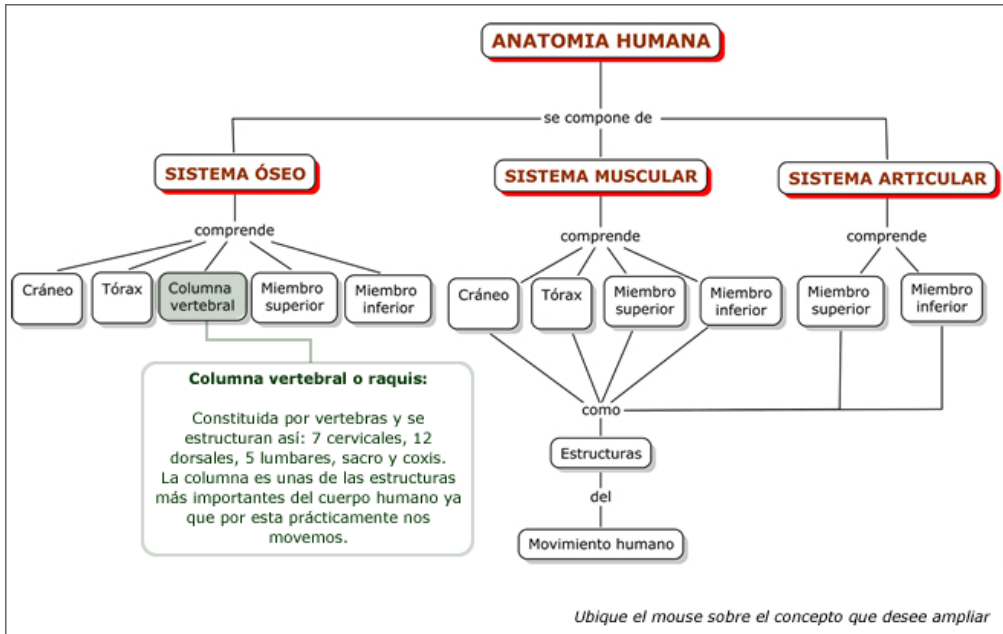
ANATOMIA HUMANA

se compone de

SISTEMA ÓSEO

SISTEMA MUSCULAR

SISTEMA ARTICULAR

comprende

Cráneo

Tórax

Columna vertebral

Miembro superior

Miembro inferior

Columna vertebral o raquis:

Constituida por vertebras y se estructuran así: 7 cervicales, 12 dorsales, 5 lumbares, sacro y coxis. La columna es unas de las estructuras más importantes del cuerpo humano ya que por esta prácticamente nos movemos.

comprende

Cráneo

Tórax

Miembro superior

Miembro inferior

comprende

Miembro superior

Miembro inferior

como

Estructuras

del

Movimiento humano

Ubique el mouse sobre el concepto que desee ampliar